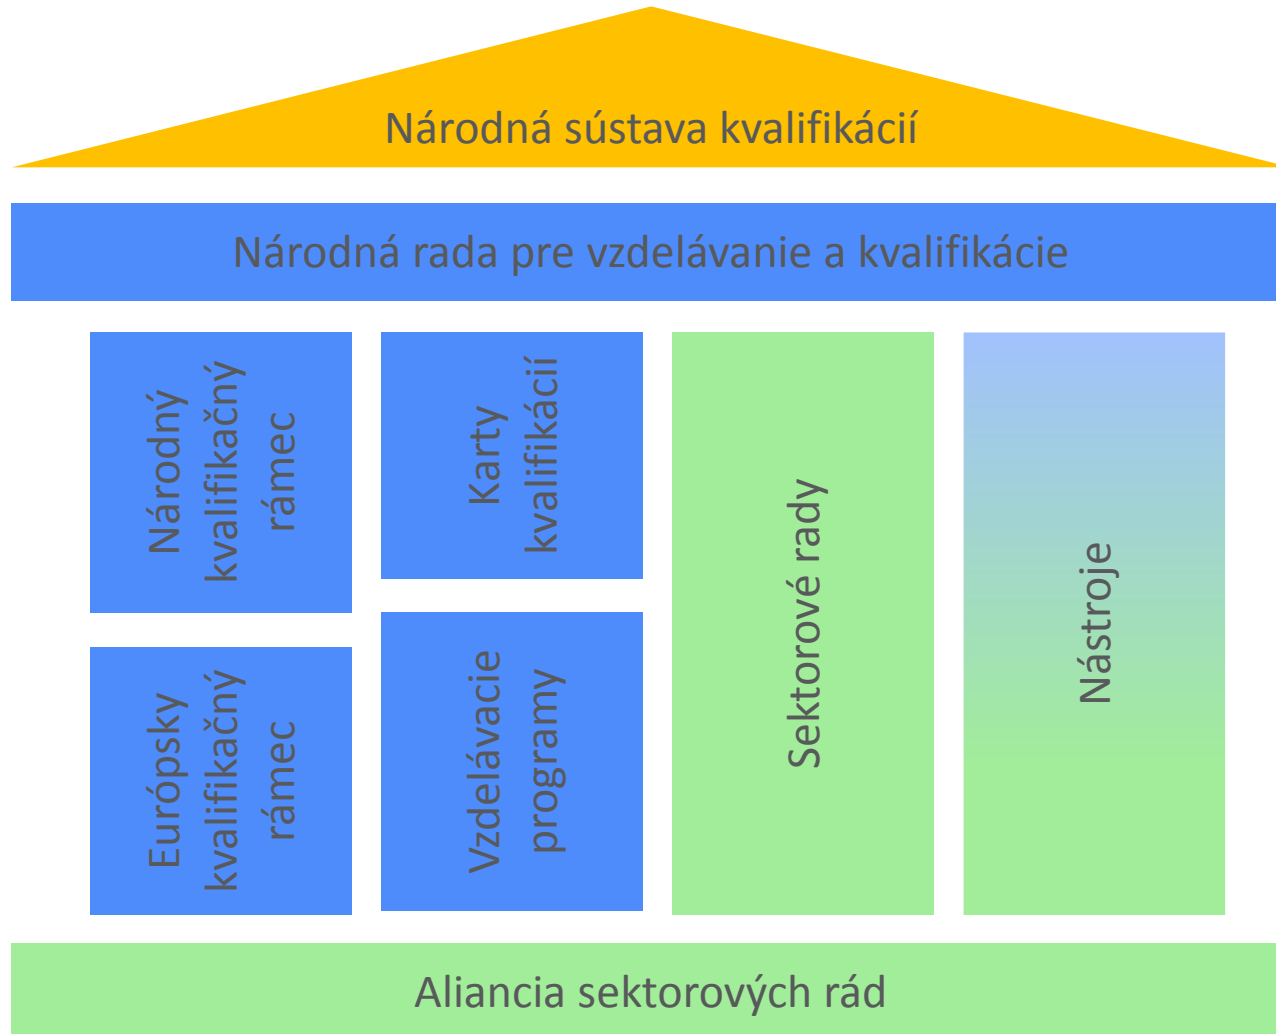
Národná sústava kvalifikácií

Národná rada pre vzdelávanie a kvalifikácie

Národný kvalifikačný rámec

Karty kvalifikácií

Sektorové rady

Nástroje

Európsky kvalifikačný rámec

Vzdelávacie programy

Aliancia sektorových rád